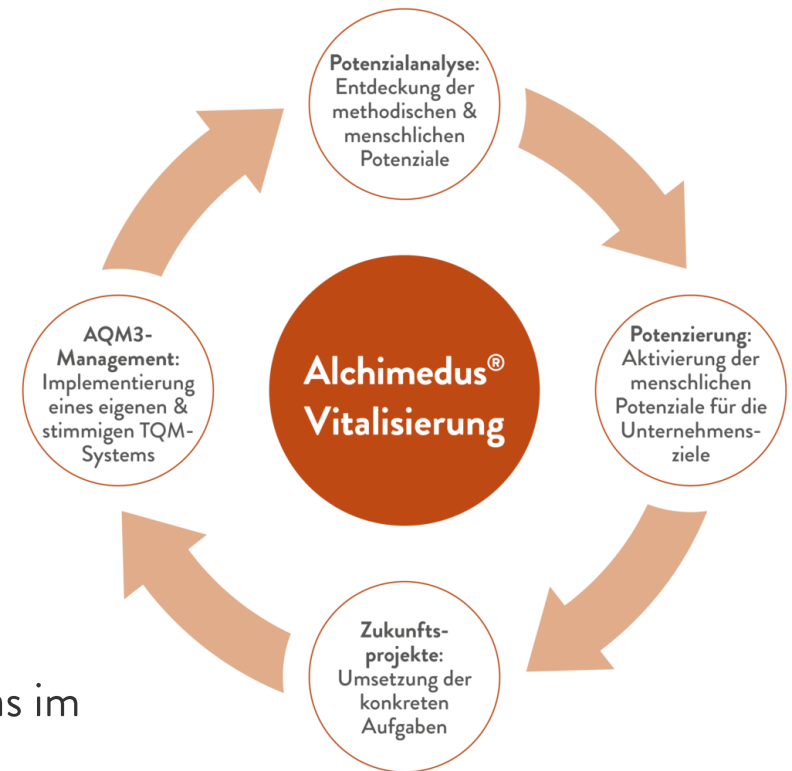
Alchimedus® Vitalisierung

Potenzialanalyse: Entdeckung der methodischen & menschlichen Potenziale

Potenzierung: Aktivierung der menschlichen Potenziale für die Unternehmensziele

Zukunftsprojekte: Umsetzung der konkreten Aufgaben

AQM3-Management: Implementierung eines eigenen & stimmigen TQM-Systems

ns im